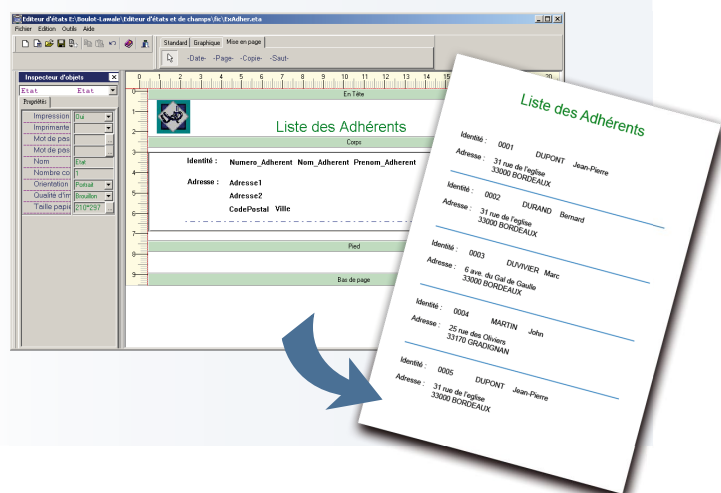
Editeur d'états E:\Boulot-Lawale\Editeur d'états et de champs\fic\ExAdher.eta

Fichier Edition Outils Aide

Standard Graphique Mise en page

-Date- -Page- -Copie- -Saut-

Inspecteur d'objets

Etat Etat

Propriétés

| | |
|---|---|
| Impression | Oui |
| Imprimante | |
| Mot de pas | |
| Mot de pas | |
| Nom | Etat |
| Nombre co | 1 |
| Orientation | Portrait |
| Qualité d'im | Brouillon |
| Taille papie | 210*297 |

En Tête

Liste des Adhérents

Corps

Identité : Numero_Adherent Nom_Adherent Prenom_Adherent

Adresse : Adresse1 Adresse2 CodePostal Ville

Pied

Bas de page

Liste des Adhérents

Identité : 0001 DUPONT Jean-Pierre
Adresse : 31 rue de l'eglise 33000 BORDEAUX

Identité : 0002 DURAND Bernard
Adresse : 31 rue de l'eglise 33000 BORDEAUX

Identité : 0003 DUVIVIER Marc
Adresse : 6 ave. du Gal de Gaulle 33000 BORDEAUX

Identité : 0004 MARTIN John
Adresse : 25 rue des Oliviers 33170 GRADIGNAN

Identité : 0005 DUPONT Jean-Pierre
Adresse : 31 rue de l'eglise 33000 BORDEAUX